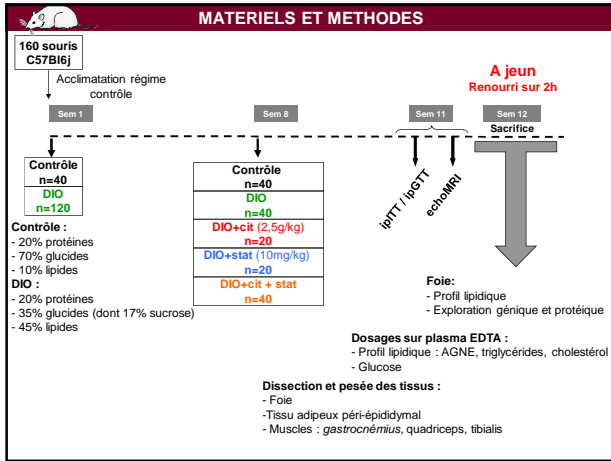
MATERIELS ET METHODES

160 souris C57Bl6j

Acclimatation régime contrôle

Sem 1

Sem 8

Sem 11

Sem 12

A jeun
Renourri sur 2h

Sacrifice

| Contrôle n=40 |
|---|
| DIO n=120 |

Contrôle :
- 20% protéines
- 70% glucides
- 10% lipides
DIO :
- 20% protéines
- 35% glucides (dont 17% sucrose)
- 45% lipides

| Contrôle n=40 |
|---|
| DIO n=40 |
| DIO+cit (2,5g/kg) n=20 |
| DIO+stat (10mg/kg) n=20 |
| DIO+cit + stat n=40 |

ipITT / ipGTT

echoMRI

Foie:
- Profil lipidique
- Exploration génique et protéique

Dosages sur plasma EDTA :
- Profil lipidique : AGNE, triglycérides, cholestérol
- Glucose

Dissection et pesée des tissus :
- Foie
-Tissu adipeux péri-épididymal
- Muscles : gastrocnémius, quadriceps, tibialis